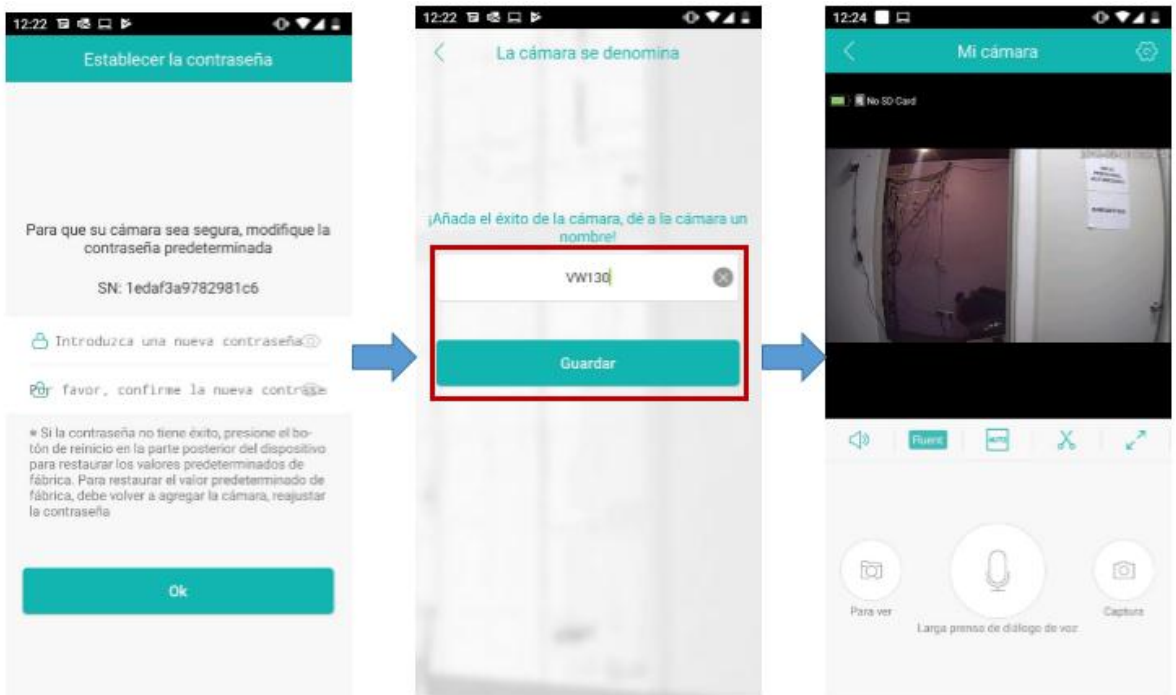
12:22

Establecer la contraseña

Para que su cámara sea segura, modifique la contraseña predeterminada

SN: 1edaf3a9782981c6

Introduzca una nueva contraseña

Por favor, confirme la nueva contrase

* Si la contraseña no tiene éxito, presione el botón de reinicio en la parte posterior del dispositivo para restaurar los valores predeterminados de fábrica. Para restaurar el valor predeterminado de fábrica, debe volver a agregar la cámara, reajustar la contraseña

Ok

12:22

La cámara se denomina

¡Añada el éxito de la cámara, dé a la cámara un nombre!

VW130

Guardar

12:24

Mi cámara

No SD Card

Fluent

Para ver

Larga prensa de diálogo de voz

Capture